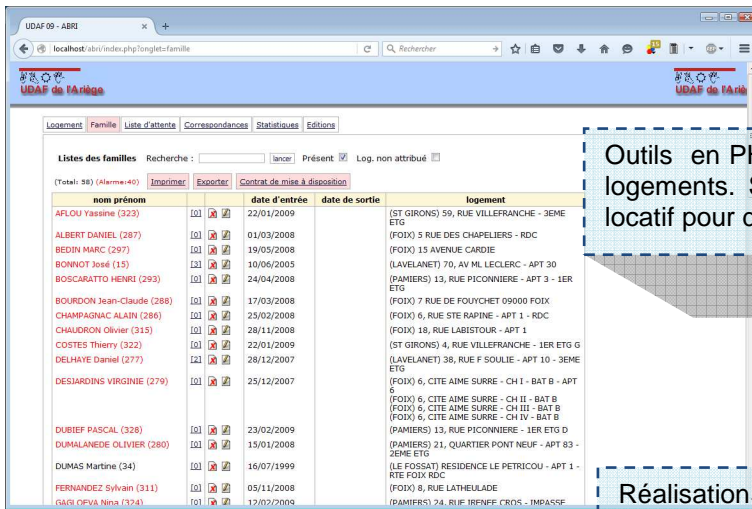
UDAF 09 - ABRI ×  +

localhost/abri/index.php?onglet=famille

Rechercher

UDAF de l'Ariège

UDAF de l'Ariè

Logement | Famille | Liste d'attente | Correspondances | Statistiques | Editions

Listes des familles Recherche : lancer Présent Log. non attribué

(Total: 58) (Alarme:40) Imprimer Exporter Contrat de mise à disposition

| nom prénom | | date d'entrée | date de sortie | logement |
|---|---|---|---|---|
| AFLOU Yassine (323) | [0] | 22/01/2009 | | (ST GIRONS) 59, RUE VILLEFRANCHE - 3EME ETG |
| ALBERT DANIEL (287) | [0] | 01/03/2008 | | (FOIX) 5 RUE DES CHAPELIERS - RDC |
| BEDIN MARC (297) | [0] | 19/05/2008 | | (FOIX) 15 AVENUE CARDIE |
| BONNOT José (15) | [3] | 10/06/2005 | | (LAVELANET) 70, AV ML LECLERC - APT 30 |
| BOSCARATTO HENRI (293) | [0] | 24/04/2008 | | (PAMIERS) 13, RUE PICONNIERE - APT 3 - 1ER ETG |
| BOURDON Jean-Claude (288) | [0] | 17/03/2008 | | (FOIX) 7 RUE DE FOUYCHET 09000 FOIX |
| CHAMPAGNAC ALAIN (286) | [0] | 25/02/2008 | | (FOIX) 6, RUE STE RAPINE - APT 1 - RDC |
| CHAUDRON Olivier (315) | [0] | 28/11/2008 | | (FOIX) 18, RUE LABISTOUR - APT 1 |
| COSTES Thierry (322) | [0] | 22/01/2009 | | (ST GIRONS) 4, RUE VILLEFRANCHE - 1ER ETG G |
| DELHAYE Daniel (277) | [2] | 28/12/2007 | | (LAVELANET) 38, RUE F SOULIE - APT 10 - 3EME ETG |
| DESJARDINS VIRGINIE (279) | [0] | 25/12/2007 | | (FOIX) 6, CITE AIME SURRE - CH I - BAT B - APT 6 (FOIX) 6, CITE AIME SURRE - CH II - BAT B (FOIX) 6, CITE AIME SURRE - CH III - BAT B (FOIX) 6, CITE AIME SURRE - CH IV - BAT B |
| DUBIEF PASCAL (328) | [0] | 23/02/2009 | | (PAMIERS) 13, RUE PICONNIERE - 1ER ETG D |
| DUMALANEDE OLIVIER (280) | [0] | 15/01/2008 | | (PAMIERS) 21, QUARTIER PONT NEUF - APT 83 - 2EME ETG |
| DUMAS Martine (34) | [0] | 16/07/1999 | | (LE FOSSAT) RESIDENCE LE PETRICOU - APT 1 - RTE FOIX RDC |
| FERNANDEZ Sylvain (311) | [0] | 05/11/2008 | | (FOIX) 8, RUE LATHEULADE |
| GAGLOEVA Nina (324) | [0] | 12/02/2009 | | (PAMIERS) 24, RUE IRENEE CROS - IMPASSE |

Outils en P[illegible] logements. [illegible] locatif pour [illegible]

Réalisation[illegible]